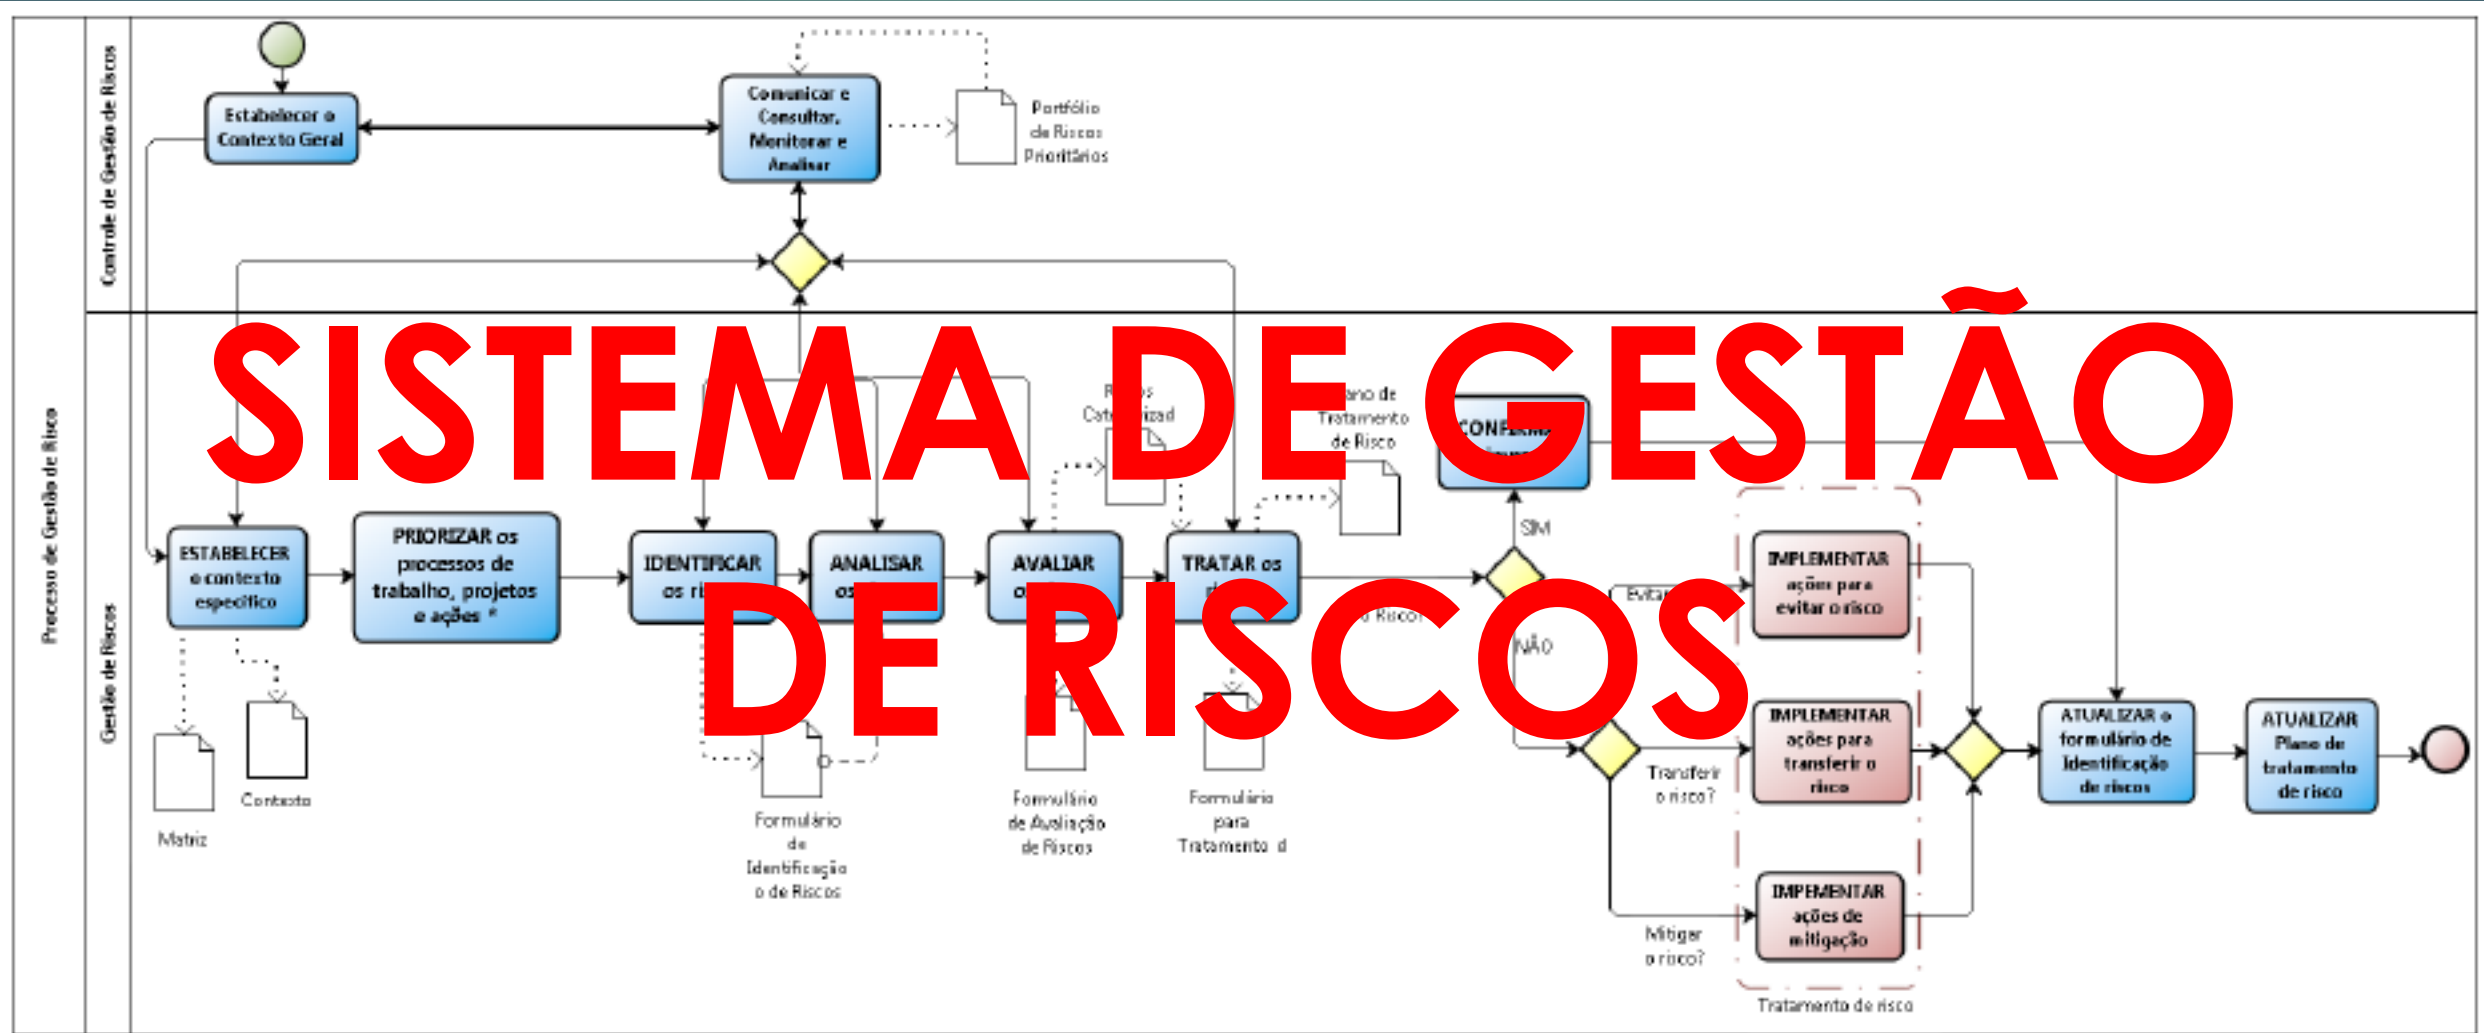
SISTEMA DE GESTÃO DE RISCOS

Processo de Gestão de Risco

Controle de Gestão de Riscos

Estabelecer o Contexto Geral

Comunicar e Consultar, Monitorar e Analisar

Portfólio de Riscos Prioritários

Gestão de Riscos

ESTABELECER o contexto específico

PRIORIZAR os processos de trabalho, projetos e ações *

IDENTIFICAR os ri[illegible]

ANALISAR os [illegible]

AVALIAR o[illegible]

TRATAR os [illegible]

R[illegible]s Cat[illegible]izad

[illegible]ano de Tratamento de Risco

CONF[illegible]

SIM

NÃO

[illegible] Risco?

Evitar

Transferir o risco?

Mitigar o risco?

IMPLEMENTAR ações para evitar o risco

IMPLEMENTAR ações para transferir o risco

IMPEMENTAR ações de mitigação

Tratamento de risco

ATUALIZAR o formulário de Identificação de riscos

ATUALIZAR Plano de tratamento de risco

Matriz

Contexto

Formulário de Identificação o de Riscos

Formulário de Avaliação de Riscos

Formulário para Tratamento d